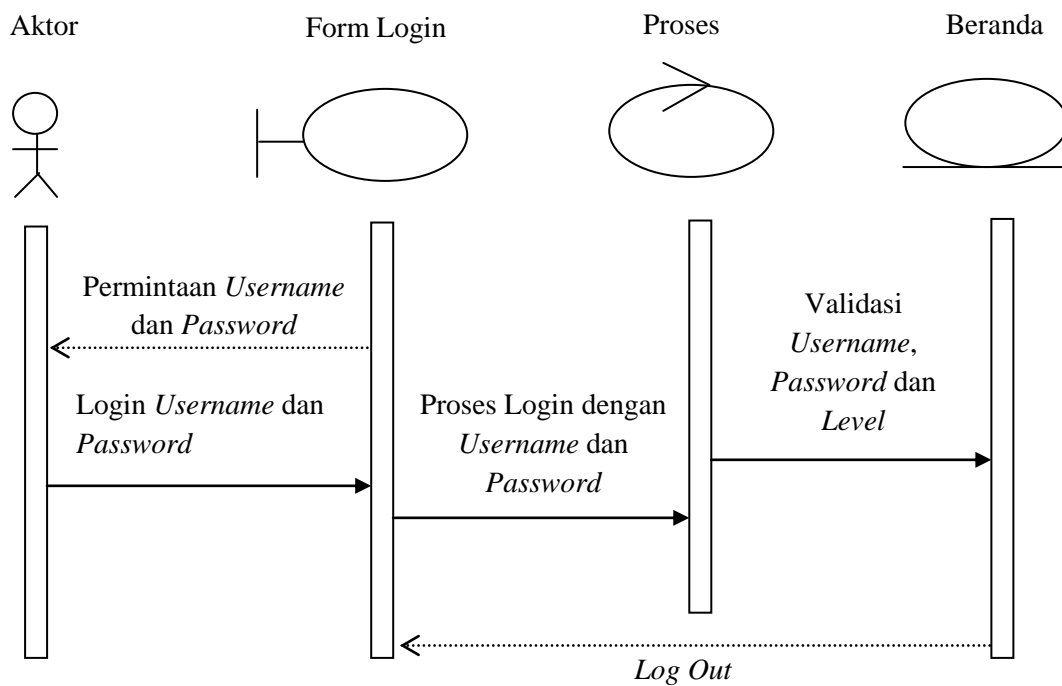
Aktor

Form Login

Proses

Beranda

Permintaan *Username* dan *Password*

Login *Username* dan *Password*

Proses Login dengan *Username* dan *Password*

Validasi *Username*, *Password* dan *Level*

*Log Out*